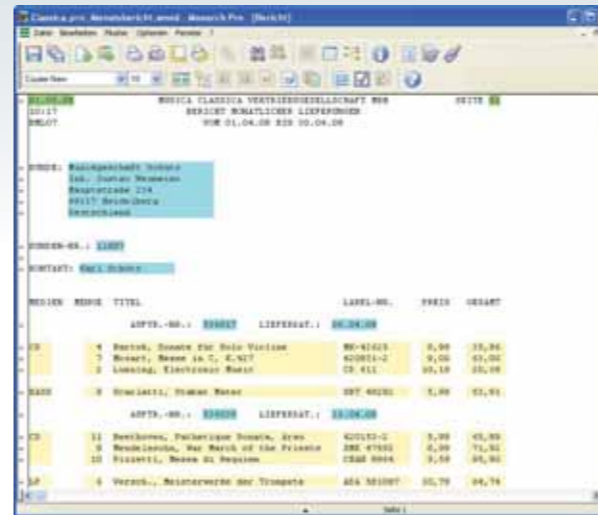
Classica.prn_Monatsbericht.mmd - Mosaich Pro - [Bericht]

Datei Bearbeiten Mosaic Optionen Fenster ?

Courier New

01.05.08 MUSICA CLASSICA VERTRIEBSGESELLSCHAFT MBH SEITE 1
10:17 BERICHT MONATLICHER LIEFERUNGEN
RML07 VOM 01.04.08 BIS 30.04.08

KUNDE: Musikgeschäft Schatz
Inh. Gustav Neumeier
Hauptstraße 234
69117 Heidelberg
Deutschland

KUNDEN-NR.: 11807

KONTAKT: Karl Schatz

MEDIEN MENGE TITEL LABEL-NR. PREIS GESAMT

AUFTR.-NR.: 536017 LIEFERDAT.: 08.04.08

CD 4 Bartok, Sonate für Solo Violine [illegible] 8,99 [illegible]
7 Mozart, Messe in C, K.427 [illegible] 9,00 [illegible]
2 Lumsing, Electronic Music CD 611 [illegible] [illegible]

KASS 9 Scarlatti, Stabat Mater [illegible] 5,99 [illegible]

AUFTR.-NR.: 536026 LIEFERDAT.: 15.04.08

CD 11 Beethoven, Pathetique Sonate, Bres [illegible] 5,99 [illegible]
8 Mendelssohn, War March of the Priests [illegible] 8,99 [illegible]
10 Pizzetti, Messa di Requiem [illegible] 9,59 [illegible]

LP 6 Versch., Meisterwerke der Trompete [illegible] 10,79 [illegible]

Seite 1